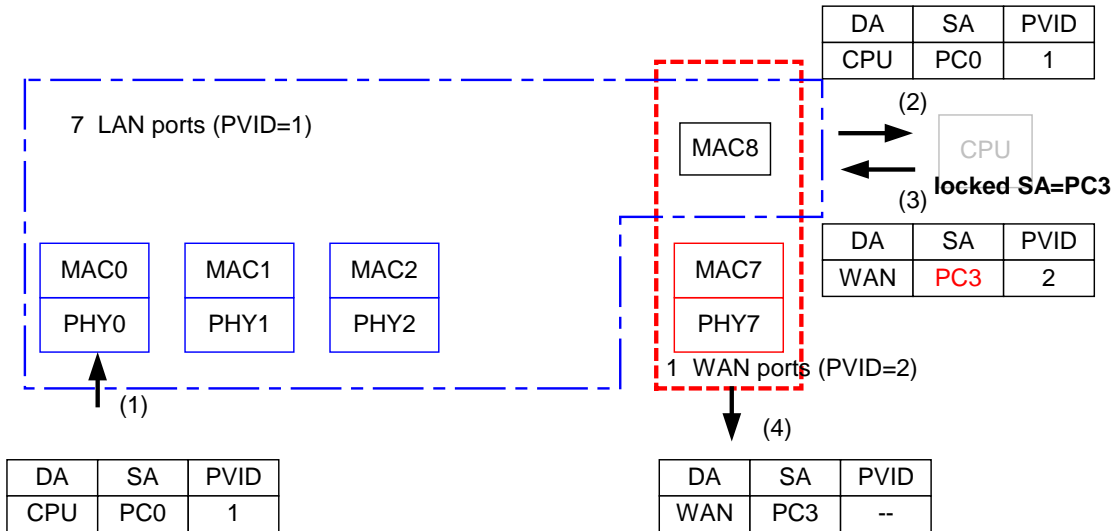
| DA | SA | PVID |
|---|---|---|
| CPU | PC0 | 1 |

7 LAN ports (PVID=1)

MAC8

(2)

CPU

locked SA=PC3

(3)

| DA | SA | PVID |
|---|---|---|
| WAN | PC3 | 2 |

MAC0
PHY0

MAC1
PHY1

MAC2
PHY2

MAC7
PHY7

1 WAN ports (PVID=2)

(1)

(4)

| DA | SA | PVID |
|---|---|---|
| CPU | PC0 | 1 |

| DA | SA | PVID |
|---|---|---|
| WAN | PC3 | -- |